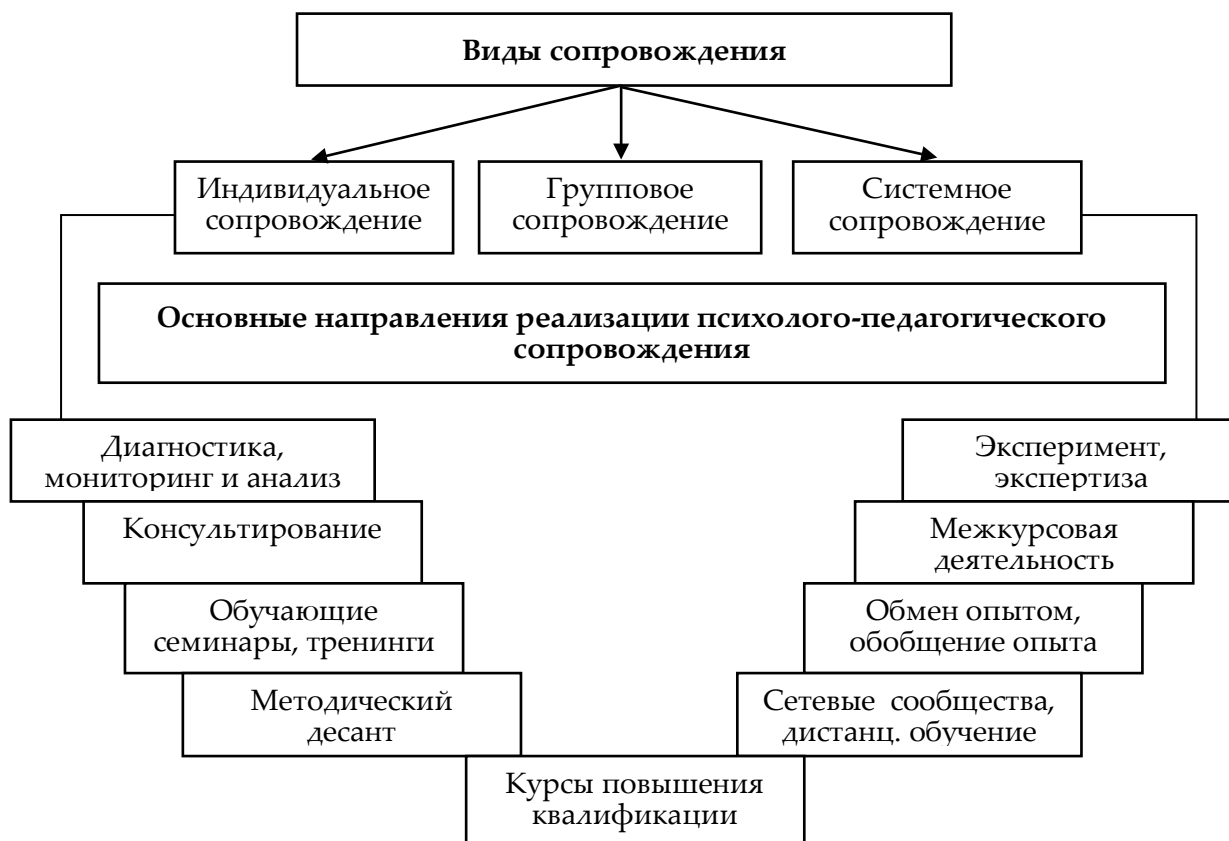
Виды сопровождения

Индивидуальное сопровождение

Групповое сопровождение

Системное сопровождение

Основные направления реализации психолого-педагогического сопровождения

Диагностика, мониторинг и анализ

Консультирование

Обучающие семинары, тренинги

Методический десант

Эксперимент, экспертиза

Межкурсовая деятельность

Обмен опытом, обобщение опыта

Сетевые сообщества, дистанц. обучение

Курсы повышения квалификации